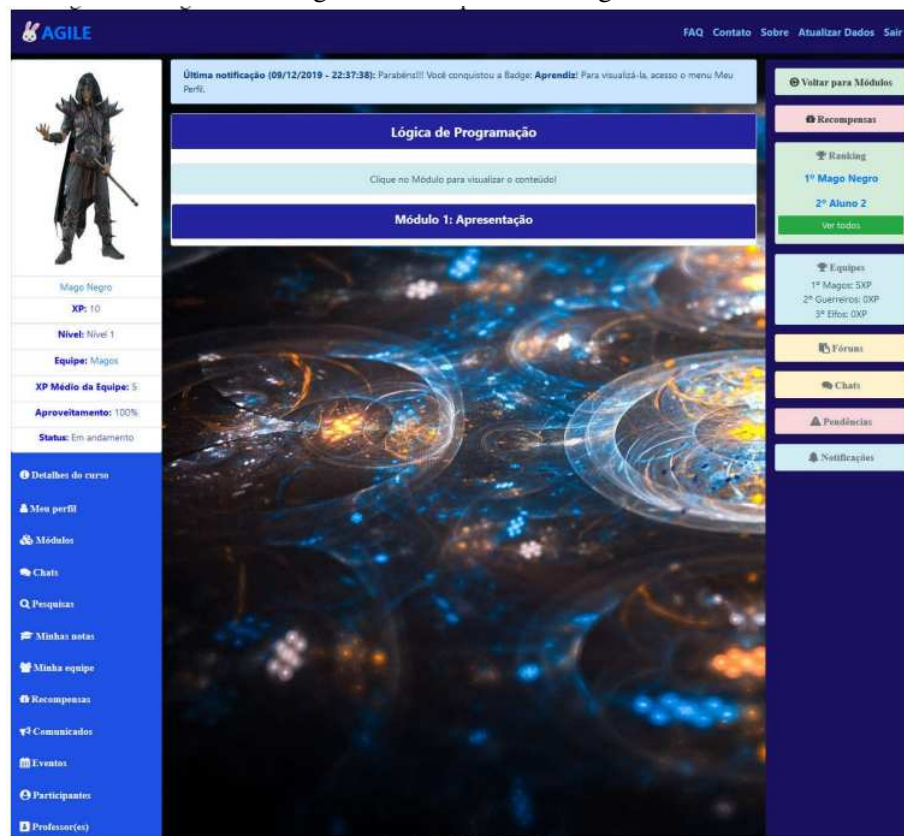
AGILE

FAQ Contato Sobre Atualizar Dados Sair

Mago Negro
XP: 10
Nível: Nível 1
Equipe: Magos
XP Médio da Equipe: 5
Aproveitamento: 100%
Status: Em andamento

Detalhes do curso
Meu perfil
Módulos
Chats
Pesquisas
Minhas notas
Minha equipe
Recompensas
Comunicados
Eventos
Participantes
Professor(es)

Última notificação (09/12/2019 - 22:37:38): Parabéns!!! Você conquistou a Badge: Aprendiz! Para visualizá-la, acesso o menu Meu Perfil.

Lógica de Programação

Clique no Módulo para visualizar o conteúdo!

Módulo 1: Apresentação

Voltar para Módulos
Recompensas
Ranking
1º Mago Negro
2º Aluno 2
Ver todos
Equipes
1º Magos: 5XP
2º Guerreiros: 0XP
3º Elfos: 0XP
Fóruns
Chats
Pendências
Notificações